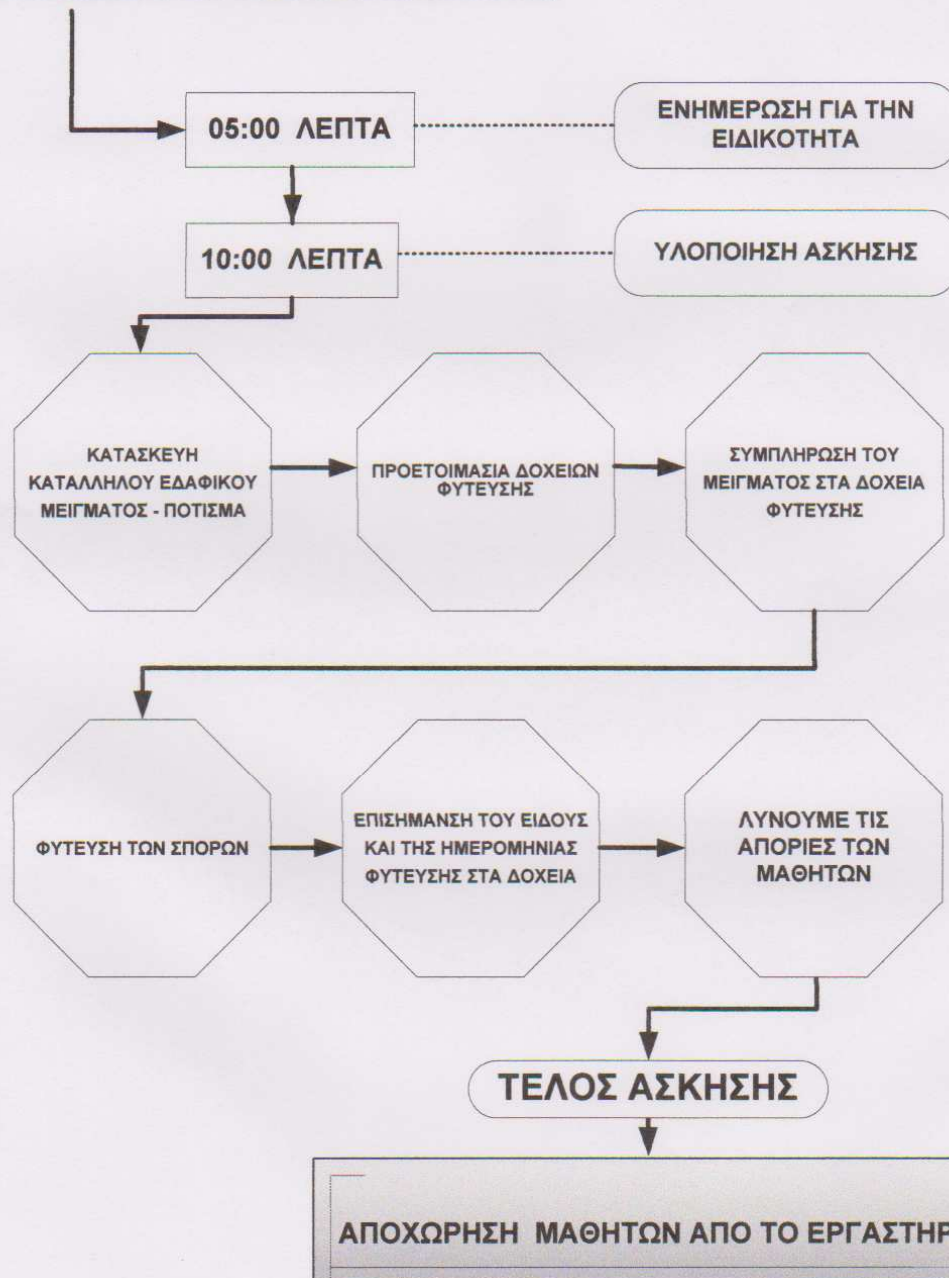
05:00 ΛΕΠΤΑ

ΕΝΗΜΕΡΩΣΗ ΓΙΑ ΤΗΝ ΕΙΔΙΚΟΤΗΤΑ

10:00 ΛΕΠΤΑ

ΥΛΟΠΟΙΗΣΗ ΑΣΚΗΣΗΣ

ΚΑΤΑΣΚΕΥΗ ΚΑΤΑΛΛΗΛΟΥ ΕΔΑΦΙΚΟΥ ΜΕΙΓΜΑΤΟΣ - ΠΟΤΙΣΜΑ

ΠΡΟΕΤΟΙΜΑΣΙΑ ΔΟΧΕΙΩΝ ΦΥΤΕΥΣΗΣ

ΣΥΜΠΛΗΡΩΣΗ ΤΟΥ ΜΕΙΓΜΑΤΟΣ ΣΤΑ ΔΟΧΕΙΑ ΦΥΤΕΥΣΗΣ

ΦΥΤΕΥΣΗ ΤΩΝ ΣΠΟΡΩΝ

ΕΠΙΣΗΜΑΝΣΗ ΤΟΥ ΕΙΔΟΥΣ ΚΑΙ ΤΗΣ ΗΜΕΡΟΜΗΝΙΑΣ ΦΥΤΕΥΣΗΣ ΣΤΑ ΔΟΧΕΙΑ

ΛΥΝΟΥΜΕ ΤΙΣ ΑΠΟΡΙΕΣ ΤΩΝ ΜΑΘΗΤΩΝ

ΤΕΛΟΣ ΑΣΚΗΣΗΣ

ΑΠΟΧΩΡΗΣΗ ΜΑΘΗΤΩΝ ΑΠΟ ΤΟ ΕΡΓΑΣΤΗΡ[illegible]